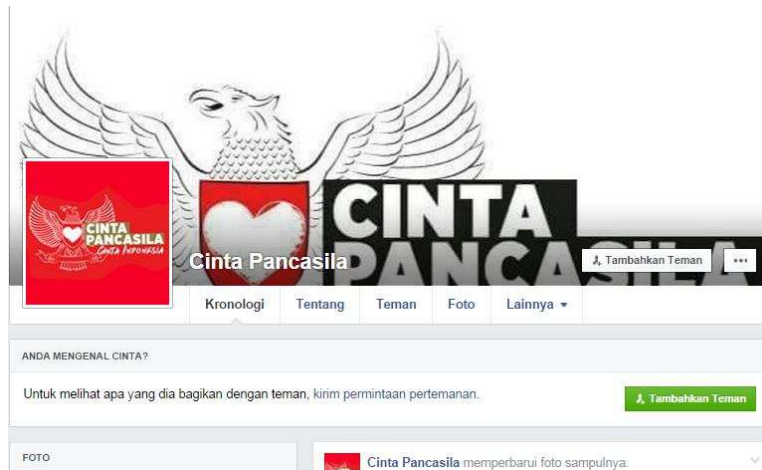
CINTA PANCASILA
Cinta Indonesia

CINTA PANCASILA

Cinta Pancasila

Tambahkan Teman
...

Kronologi
Tentang
Teman
Foto
Lainnya ▾

ANDA MENGENAL CINTA?

Untuk melihat apa yang dia bagikan dengan teman, kirim permintaan pertemanan.

Tambahkan Teman

FOTO

Cinta Pancasila memperbarui foto sampulnya.